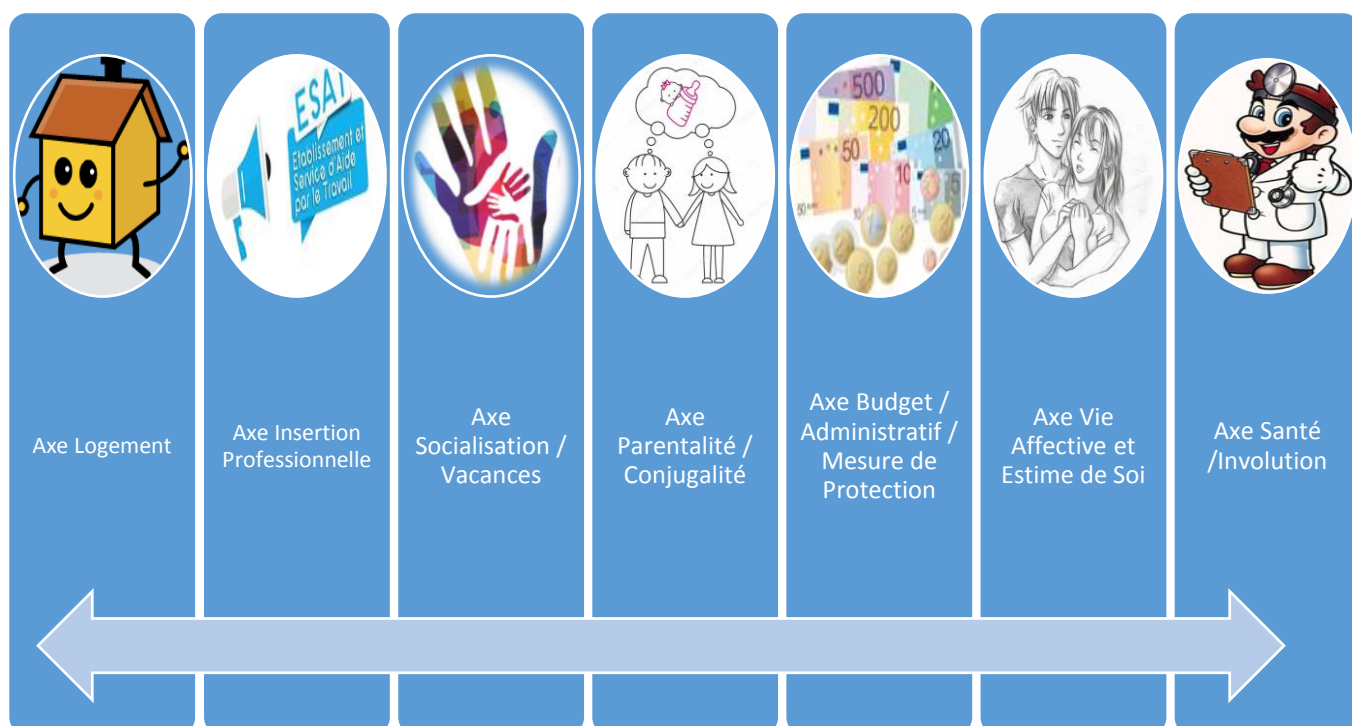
ESAT
Etablissement et Service d'Aide par le Travail

500
200
50
20
10

Axe Logement

Axe Insertion Professionnelle

Axe Socialisation / Vacances

Axe Parentalité / Conjugalité

Axe Budget / Administratif / Mesure de Protection

Axe Vie Affective et Estime de Soi

Axe Santé /Involution